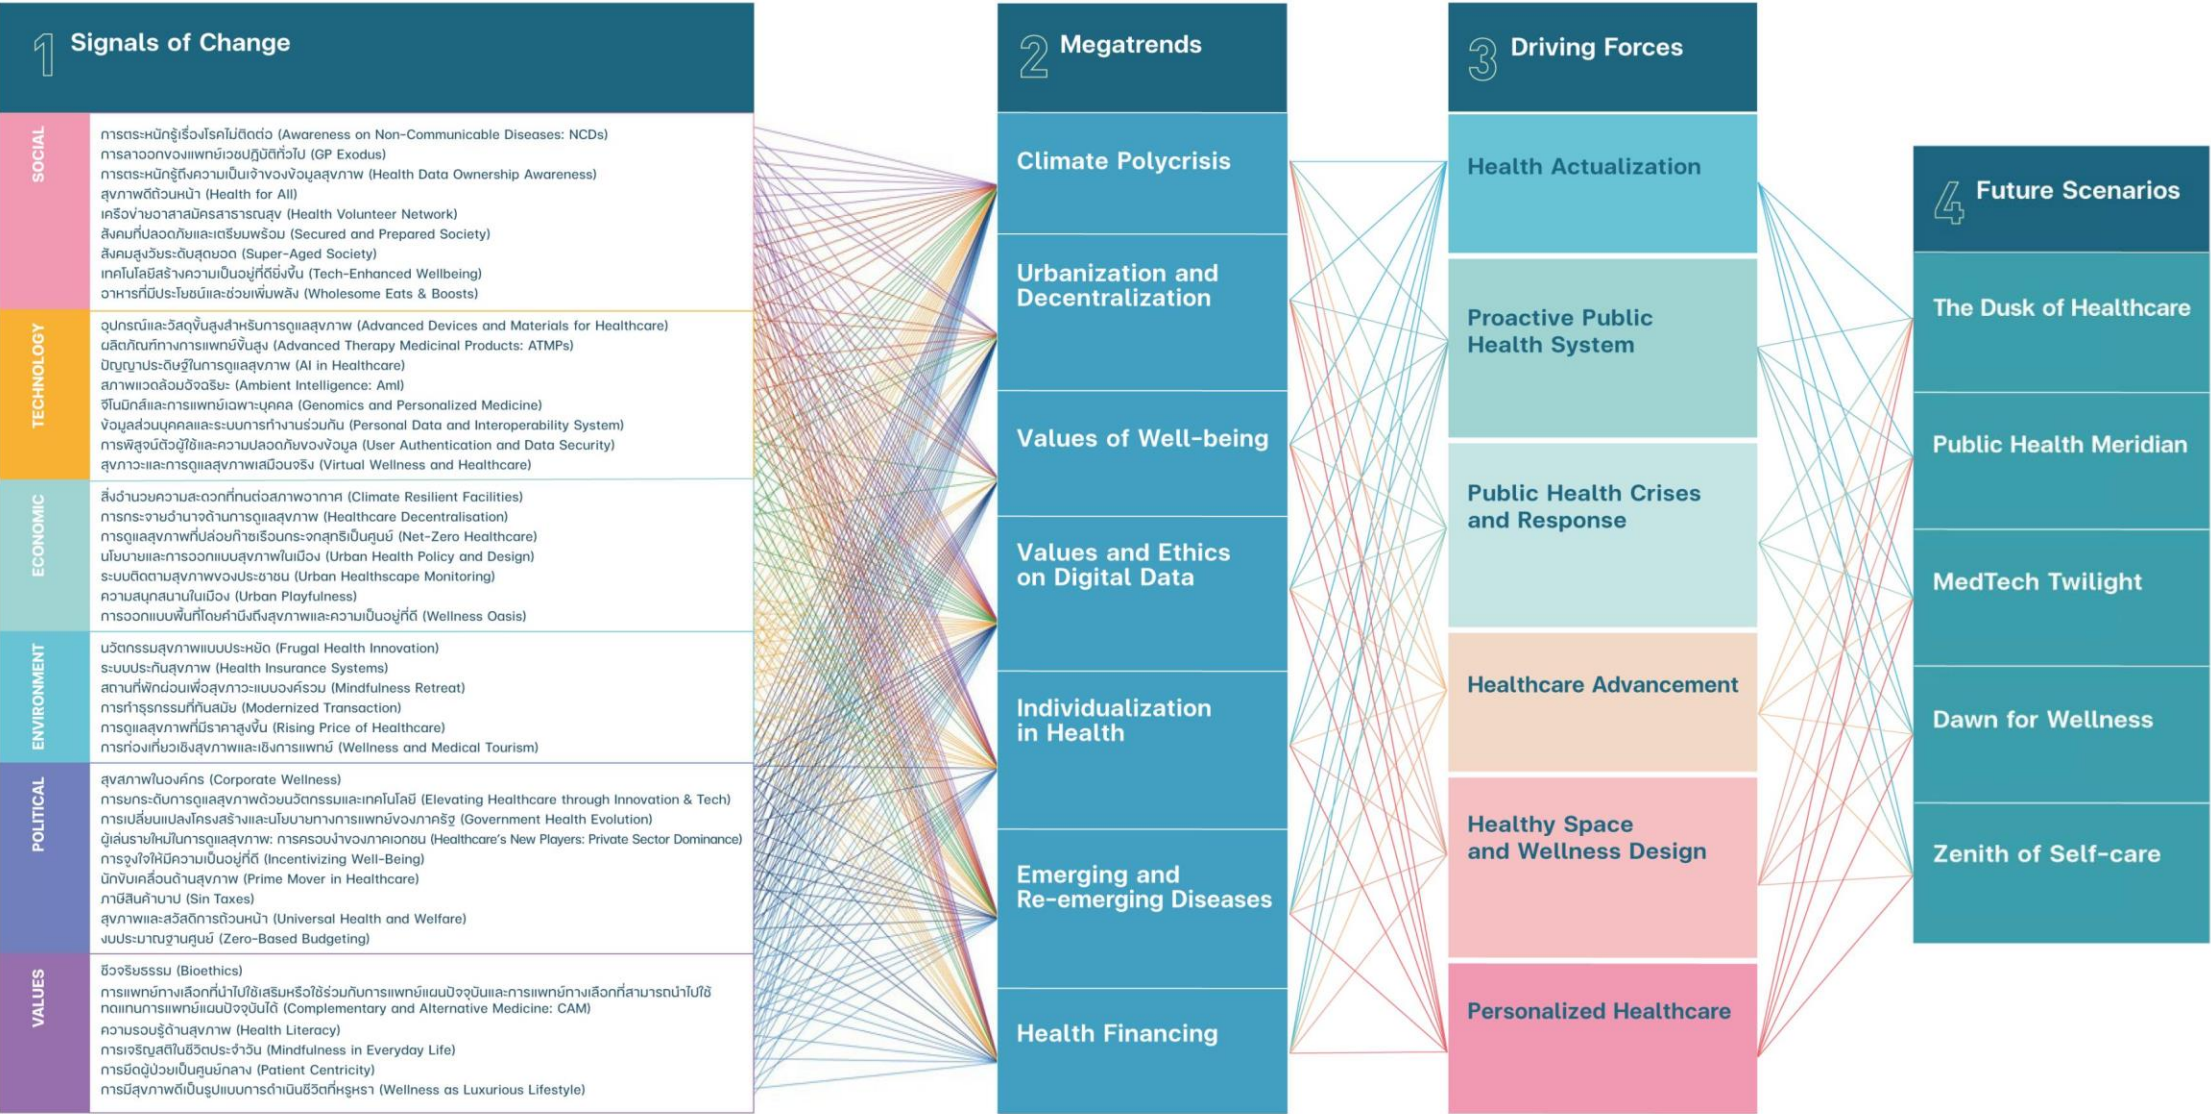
1 Signals of Change

SOCIAL
การตระหนักรู้เรื่องโรคไม่ติดต่อ (Awareness on Non-Communicable Diseases: NCDs)
การลาออกของแพทย์เวชปฏิบัติทั่วไป (GP Exodus)
การตระหนักรู้ถึงความเป็นเจ้าของข้อมูลสุขภาพ (Health Data Ownership Awareness)
สุขภาพดีถ้วนหน้า (Health for All)
เครือข่ายอาสาสมัครสาธารณสุข (Health Volunteer Network)
สังคมที่ปลอดภัยและเตรียมพร้อม (Secured and Prepared Society)
สังคมสูงวัยระดับสุดยอด (Super-Aged Society)
เทคโนโลยีสร้างความเป็นอยู่ที่ดียิ่งขึ้น (Tech-Enhanced Wellbeing)
อาหารที่มีประโยชน์และช่วยเพิ่มพลัง (Wholesome Eats & Boosts)

TECHNOLOGY
อุปกรณ์และวัสดุขั้นสูงสำหรับการดูแลสุขภาพ (Advanced Devices and Materials for Healthcare)
ผลิตภัณฑ์ทางการแพทย์ขั้นสูง (Advanced Therapy Medicinal Products: ATMPs)
ปัญญาประดิษฐ์ในการดูแลสุขภาพ (AI in Healthcare)
สภาพแวดล้อมอัจฉริยะ (Ambient Intelligence: AmI)
จีโนมิกส์และการแพทย์เฉพาะบุคคล (Genomics and Personalized Medicine)
ข้อมูลส่วนบุคคลและระบบการทำงานร่วมกัน (Personal Data and Interoperability System)
การพิสูจน์ตัวผู้ใช้และความปลอดภัยของข้อมูล (User Authentication and Data Security)
สุขภาวะและการดูแลสุขภาพเสมือนจริง (Virtual Wellness and Healthcare)

ECONOMIC
สิ่งอำนวยความสะดวกที่ทนต่อสภาพอากาศ (Climate Resilient Facilities)
การกระจายอำนาจด้านการดูแลสุขภาพ (Healthcare Decentralisation)
การดูแลสุขภาพที่ปล่อยก๊าซเรือนกระจกสุทธิเป็นศูนย์ (Net-Zero Healthcare)
นโยบายและการออกแบบสุขภาพในเมือง (Urban Health Policy and Design)
ระบบติดตามสุขภาพของประชาชน (Urban Healthscape Monitoring)
ความสนุกสนานในเมือง (Urban Playfulness)
การออกแบบพื้นที่โดยคำนึงถึงสุขภาพและความเป็นอยู่ที่ดี (Wellness Oasis)

ENVIRONMENT
นวัตกรรมสุขภาพแบบประหยัด (Frugal Health Innovation)
ระบบประกันสุขภาพ (Health Insurance Systems)
สถานที่พักผ่อนเพื่อสุขภาวะแบบองค์รวม (Mindfulness Retreat)
การทำธุรกรรมที่ทันสมัย (Modernized Transaction)
การดูแลสุขภาพที่มีราคาสูงขึ้น (Rising Price of Healthcare)
การท่องเที่ยวเชิงสุขภาพและเชิงการแพทย์ (Wellness and Medical Tourism)

POLITICAL
สุขภาพในองค์กร (Corporate Wellness)
การยกระดับการดูแลสุขภาพด้วยนวัตกรรมและเทคโนโลยี (Elevating Healthcare through Innovation & Tech)
การเปลี่ยนแปลงโครงสร้างและนโยบายทางการแพทย์ของภาครัฐ (Government Health Evolution)
ผู้เล่นรายใหม่ในการดูแลสุขภาพ: การครอบงำของภาคเอกชน (Healthcare's New Players: Private Sector Dominance)
การจูงใจให้มีความเป็นอยู่ที่ดี (Incentivizing Well-Being)
นักขับเคลื่อนด้านสุขภาพ (Prime Mover in Healthcare)
ภาษีสินค้าบาป (Sin Taxes)
สุขภาพและสวัสดิการถ้วนหน้า (Universal Health and Welfare)
งบประมาณฐานศูนย์ (Zero-Based Budgeting)

VALUES
ชีวจริยธรรม (Bioethics)
การแพทย์ทางเลือกที่นำไปใช้เสริมหรือใช้ร่วมกับการแพทย์แผนปัจจุบันและการแพทย์ทางเลือกที่สามารถนำไปใช้ทดแทนการแพทย์แผนปัจจุบันได้ (Complementary and Alternative Medicine: CAM)
ความรอบรู้ด้านสุขภาพ (Health Literacy)
การเจริญสติในชีวิตประจำวัน (Mindfulness in Everyday Life)
การยึดผู้ป่วยเป็นศูนย์กลาง (Patient Centricity)
การมีสุขภาพดีเป็นรูปแบบการดำเนินชีวิตที่หรูหรา (Wellness as Luxurious Lifestyle)

2 Megatrends
Climate Polycrisis
Urbanization and Decentralization
Values of Well-being
Values and Ethics on Digital Data
Individualization in Health
Emerging and Re-emerging Diseases
Health Financing

3 Driving Forces
Health Actualization
Proactive Public Health System
Public Health Crises and Response
Healthcare Advancement
Healthy Space and Wellness Design
Personalized Healthcare

4 Future Scenarios
The Dusk of Healthcare
Public Health Meridian
MedTech Twilight
Dawn for Wellness
Zenith of Self-care